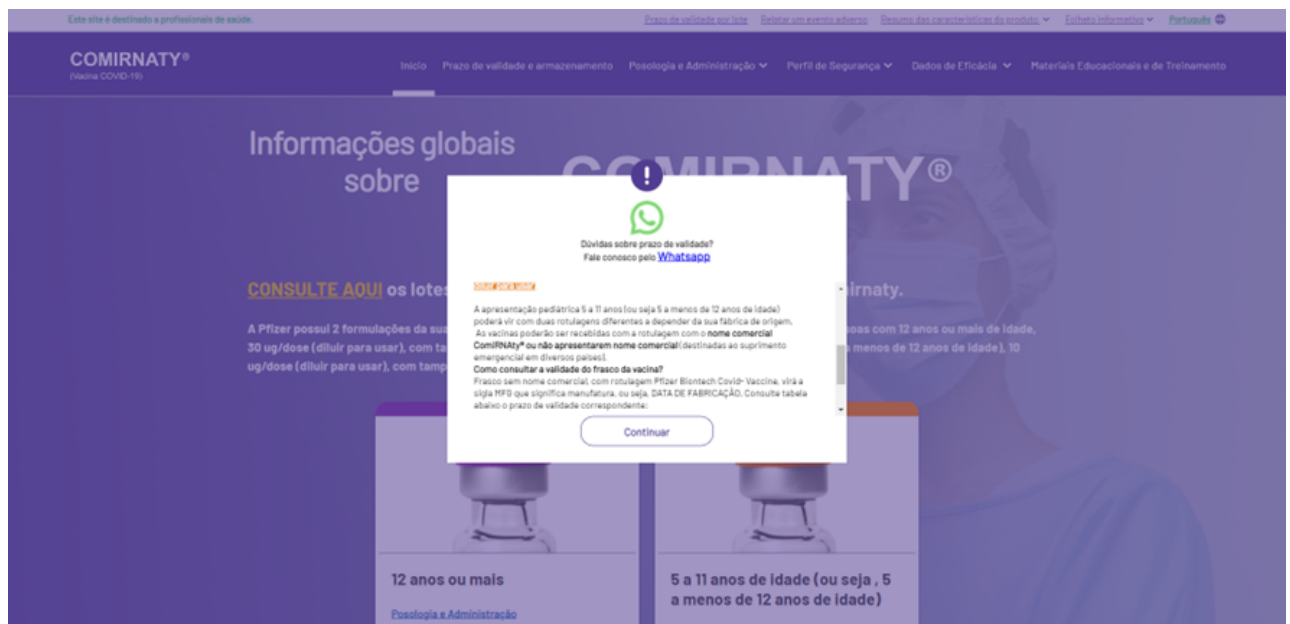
Este site é destinado a profissionais de saúde.

Prazo de validade por lote Relatar um evento adverso Resumo das características do produto Folheto informativo Português

COMIRNATY®
(Vacina COVID-19)

Início Prazo de validade e armazenamento Posologia e Administração Perfil de Segurança Dados de Eficácia Materiais Educacionais e de Treinamento

Informações globais sobre COMIRNATY®

CONSULTE AQUI os lotes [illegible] irnaty.

A Pfizer possui 2 formulações da su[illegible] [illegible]oas com 12 anos ou mais de idade, 30 ug/dose (diluir para usar), com ta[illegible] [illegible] menos de 12 anos de idade), 10 ug/dose (diluir para usar), com tamp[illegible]

Dúvidas sobre prazo de validade?
Fale conosco pelo Whatsapp

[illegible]

A apresentação pediátrica 5 a 11 anos (ou seja 5 a menos de 12 anos de idade) poderá vir com duas rotulagens diferentes a depender da sua fábrica de origem. As vacinas poderão ser recebidas com a rotulagem com o nome comercial ComiRNAty® ou não apresentarem nome comercial (destinadas ao suprimento emergencial em diversos países).
Como consultar a validade do frasco da vacina?
Frasco sem nome comercial, com rotulagem Pfizer Biontech Covid- Vaccine, virá a sigla MFG que significa manufatura, ou seja, DATA DE FABRICAÇÃO. Consulte tabela abaixo o prazo de validade correspondente:

Continuar

12 anos ou mais

Posologia e Administração

5 a 11 anos de idade (ou seja , 5 a menos de 12 anos de idade)